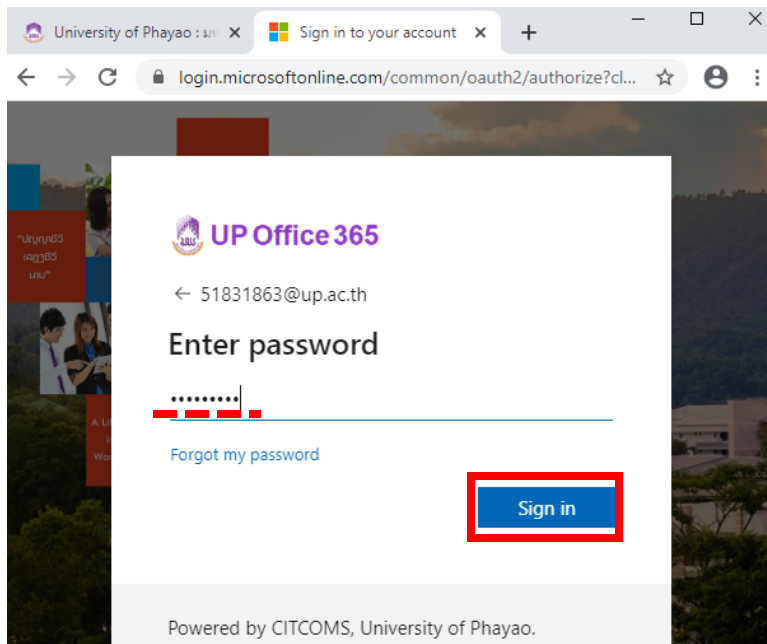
University of Phayao : มห
Sign in to your account
login.microsoftonline.com/common/oauth2/authorize?cl...

"ปญญาเพื่อความเข้มแข็ง
ของแผ่นดิน"

A Li
Wo

UP Office 365

← 51831863@up.ac.th

Enter password

•••••••••

Forgot my password

Sign in

Powered by CITCOMS, University of Phayao.